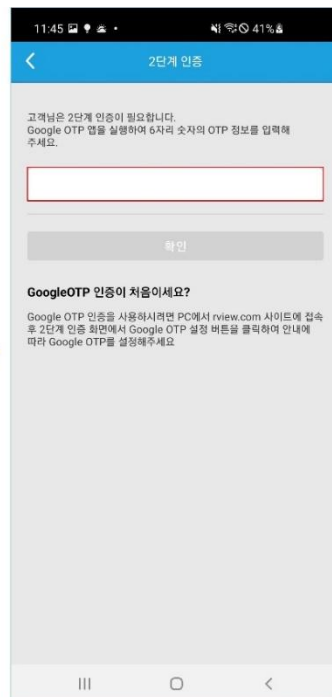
11:45 41%

2단계 인증

고객님은 2단계 인증이 필요합니다.
Google OTP 앱을 실행하여 6자리 숫자의 OTP 정보를 입력해 주세요.

확인

GoogleOTP 인증이 처음이세요?

Google OTP 인증을 사용하시려면 PC에서 rview.com 사이트에 접속 후 2단계 인증 화면에서 Google OTP 설정 버튼을 클릭하여 안내에 따라 Google OTP를 설정해주세요